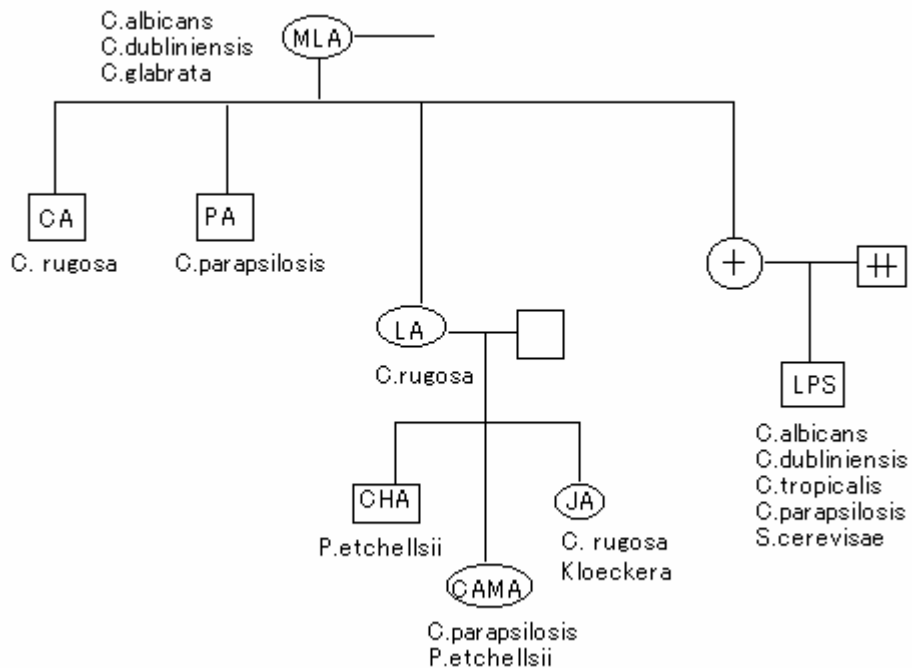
C.albicans
C.dubliniensis
C.glabrata

MLA

CA
C. rugosa

PA
C.parapsilosis

+

++

LA
C.rugosa

LPS
C.albicans
C.dubliniensis
C.tropicalis
C.parapsilosis
S.cerevisae

CHA
P.etchellsii

JA
C. rugosa
Kloeckera

CAMA
C.parapsilosis
P.etchellsii